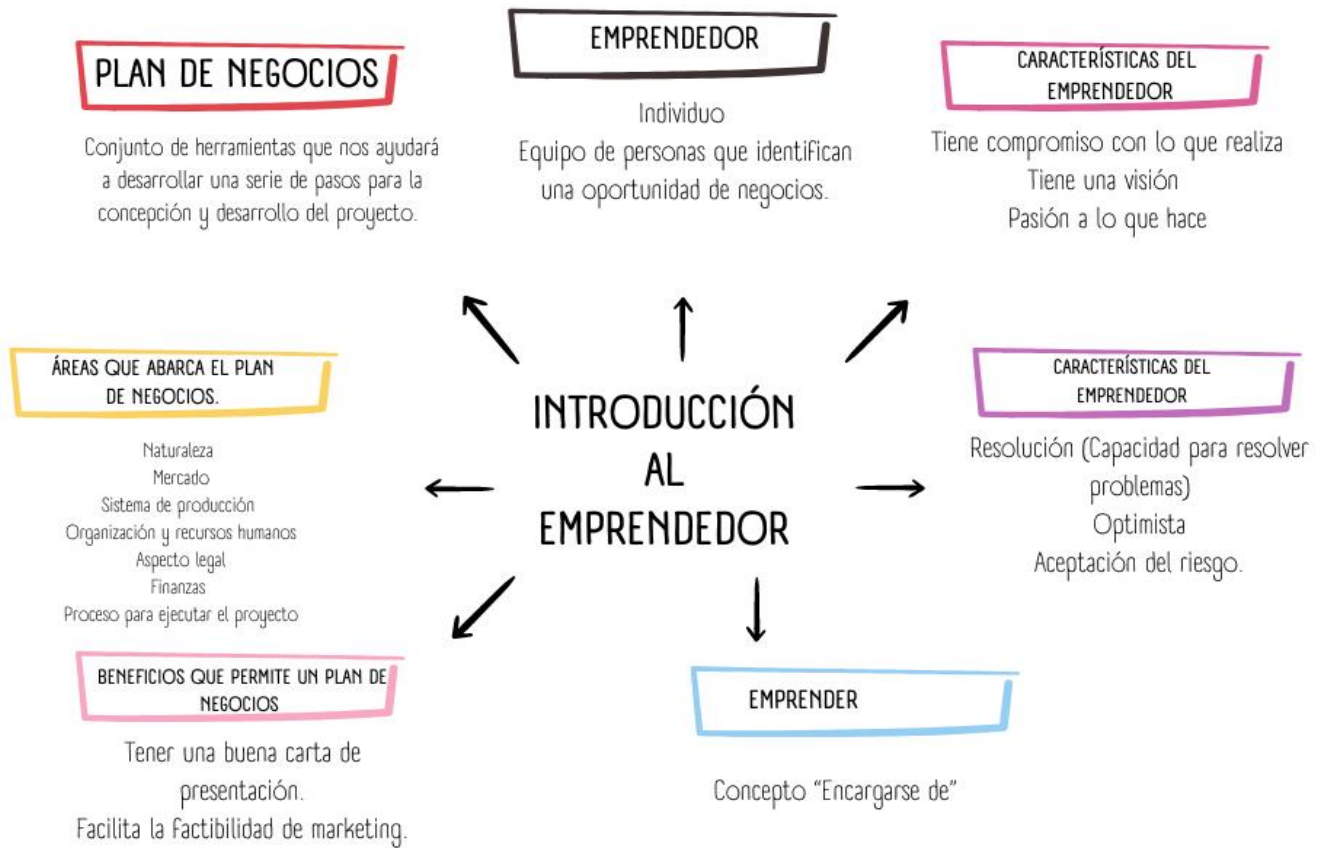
PLAN DE NEGOCIOS

Conjunto de herramientas que nos ayudará a desarrollar una serie de pasos para la concepción y desarrollo del proyecto.

EMPRENDEDOR

Individuo
Equipo de personas que identifican una oportunidad de negocios.

CARACTERÍSTICAS DEL EMPRENDEDOR

Tiene compromiso con lo que realiza
Tiene una visión
Pasión a lo que hace

ÁREAS QUE ABARCA EL PLAN DE NEGOCIOS.

Naturaleza
Mercado
Sistema de producción
Organización y recursos humanos
Aspecto legal
Finanzas
Proceso para ejecutar el proyecto

INTRODUCCIÓN AL EMPRENDEDOR

CARACTERÍSTICAS DEL EMPRENDEDOR

Resolución (Capacidad para resolver problemas)
Optimista
Aceptación del riesgo.

BENEFICIOS QUE PERMITE UN PLAN DE NEGOCIOS

Tener una buena carta de presentación.
Facilita la factibilidad de marketing.

EMPRENDER

Concepto "Encargarse de"